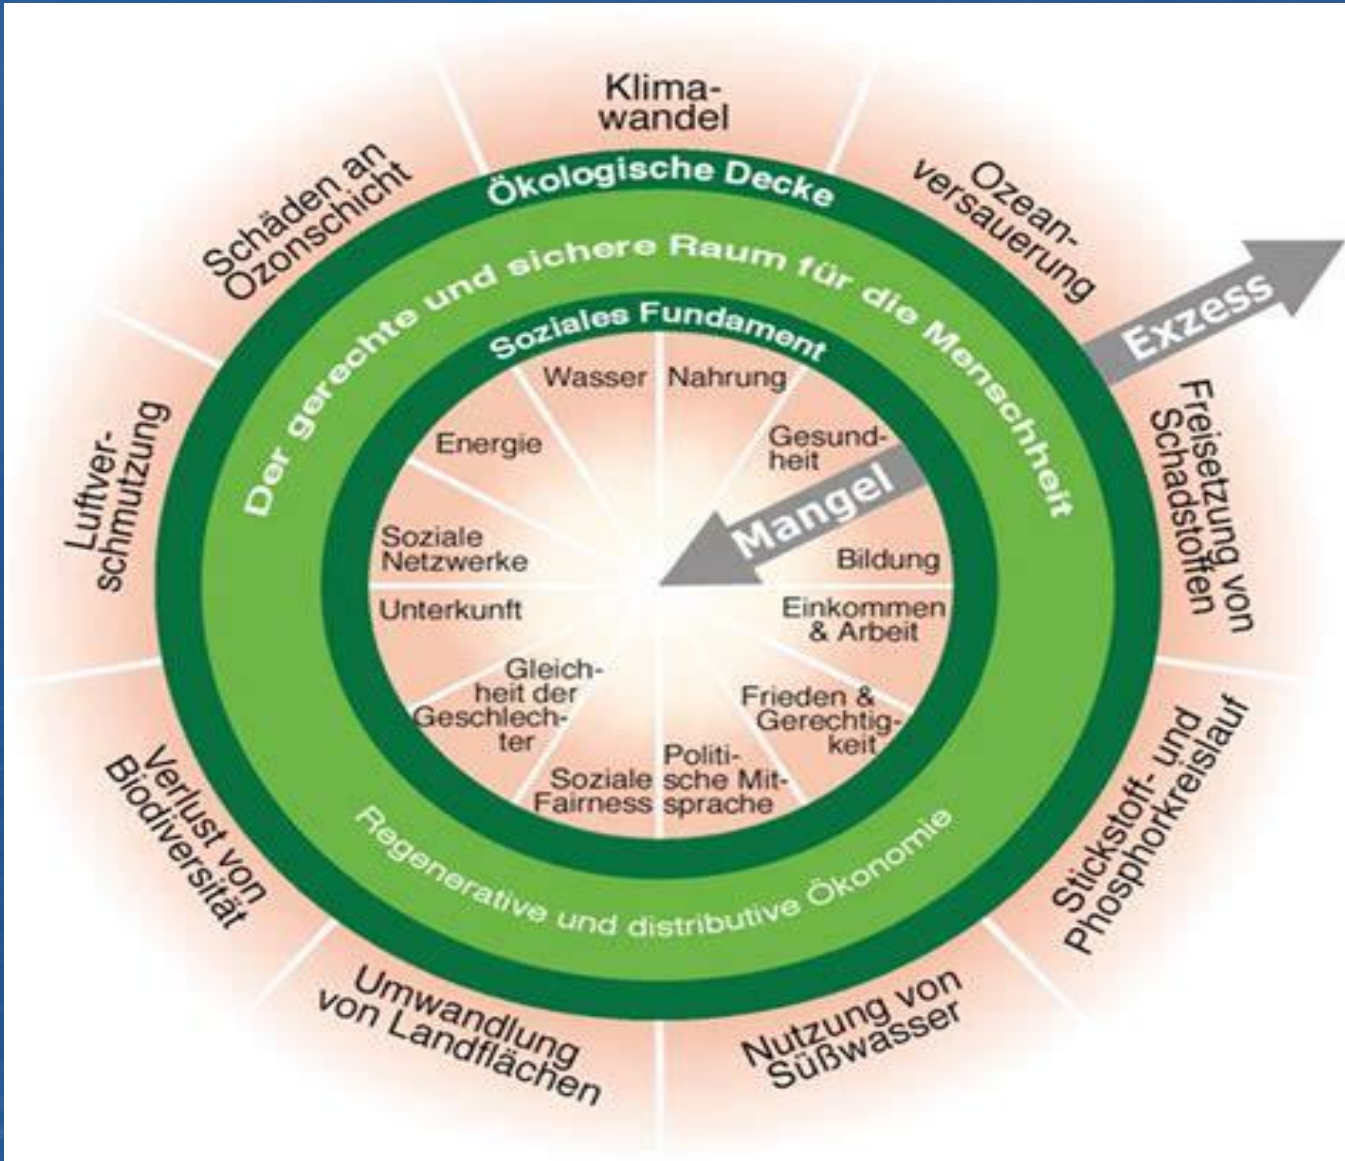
Klimawandel

Ozeanversauerung

Exzess

Freisetzung von Schadstoffen

Stickstoff- und Phosphorkreislauf

Nutzung von Süßwasser

Umwandlung von Landflächen

Verlust von Biodiversität

Luftverschmutzung

Schäden an Ozonschicht

Ökologische Decke

Der gerechte und sichere Raum für die Menschheit

Soziales Fundament

Wasser

Nahrung

Gesundheit

Mangel

Bildung

Einkommen & Arbeit

Frieden & Gerechtigkeit

Politische Mitsprache

Soziale Fairness

Gleichheit der Geschlechter

Unterkunft

Soziale Netzwerke

Energie

Regenerative und distributive Ökonomie